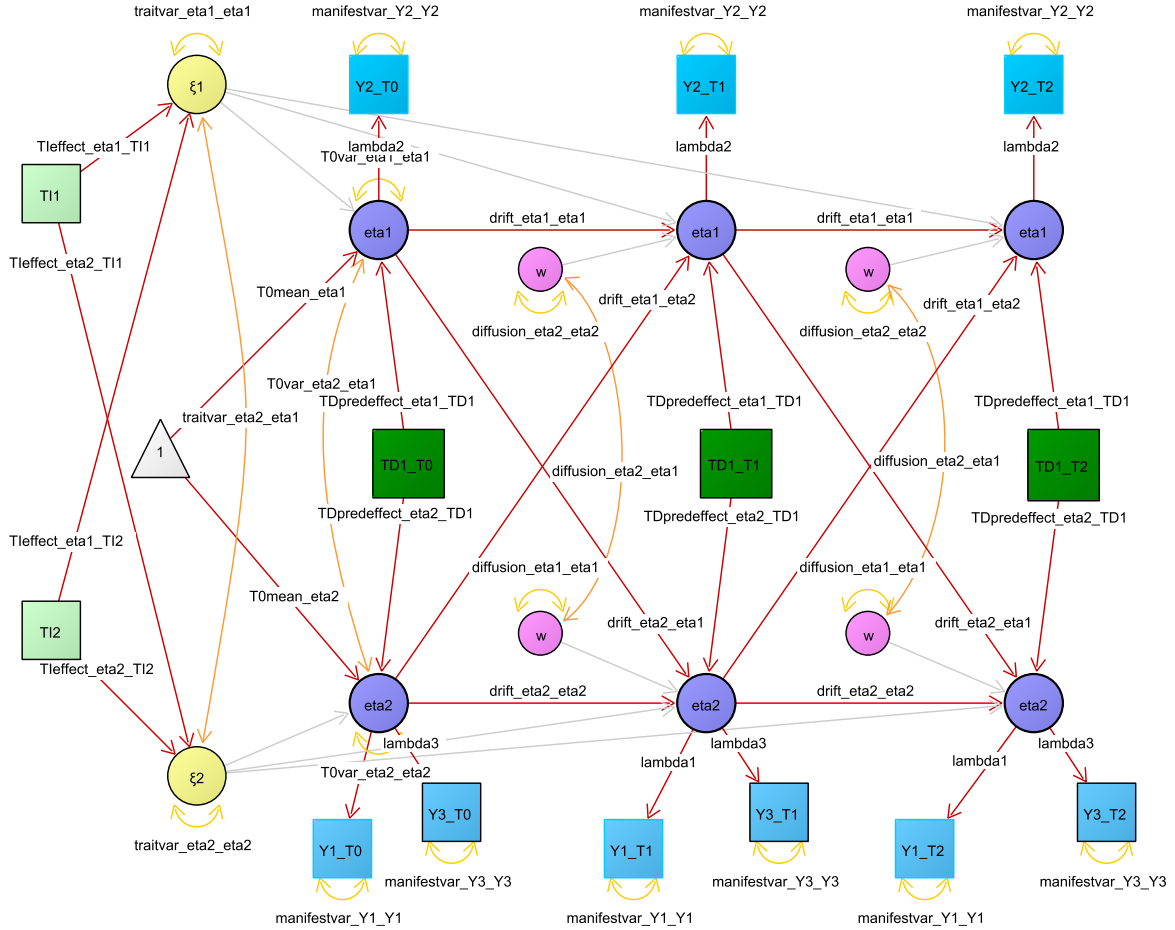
traitvar_eta1_eta1
manifestvar_Y2_Y2
manifestvar_Y2_Y2
manifestvar_Y2_Y2
ξ1
Y2_T0
Y2_T1
Y2_T2
TIeffect_eta1_TI1
lambda2
T0var_eta1_eta1
lambda2
lambda2
TI1
eta1
drift_eta1_eta1
eta1
drift_eta1_eta1
eta1
TIeffect_eta2_TI1
w
w
T0mean_eta1
drift_eta1_eta2
drift_eta1_eta2
diffusion_eta2_eta2
diffusion_eta2_eta2
T0var_eta2_eta1
TDpredeffect_eta1_TD1
TDpredeffect_eta1_TD1
TDpredeffect_eta1_TD1
traitvar_eta2_eta1
1
TD1_T0
TD1_T1
TD1_T2
diffusion_eta2_eta1
diffusion_eta2_eta1
TDpredeffect_eta2_TD1
TDpredeffect_eta2_TD1
TDpredeffect_eta2_TD1
TIeffect_eta1_TI2
diffusion_eta1_eta1
diffusion_eta1_eta1
T0mean_eta2
TI2
w
drift_eta2_eta1
w
drift_eta2_eta1
TIeffect_eta2_TI2
eta2
drift_eta2_eta2
eta2
drift_eta2_eta2
eta2
lambda3
lambda3
lambda3
ξ2
T0var_eta2_eta2
lambda1
lambda1
Y1_T0
Y3_T0
Y1_T1
Y3_T1
Y1_T2
Y3_T2
traitvar_eta2_eta2
manifestvar_Y3_Y3
manifestvar_Y3_Y3
manifestvar_Y3_Y3
manifestvar_Y1_Y1
manifestvar_Y1_Y1
manifestvar_Y1_Y1